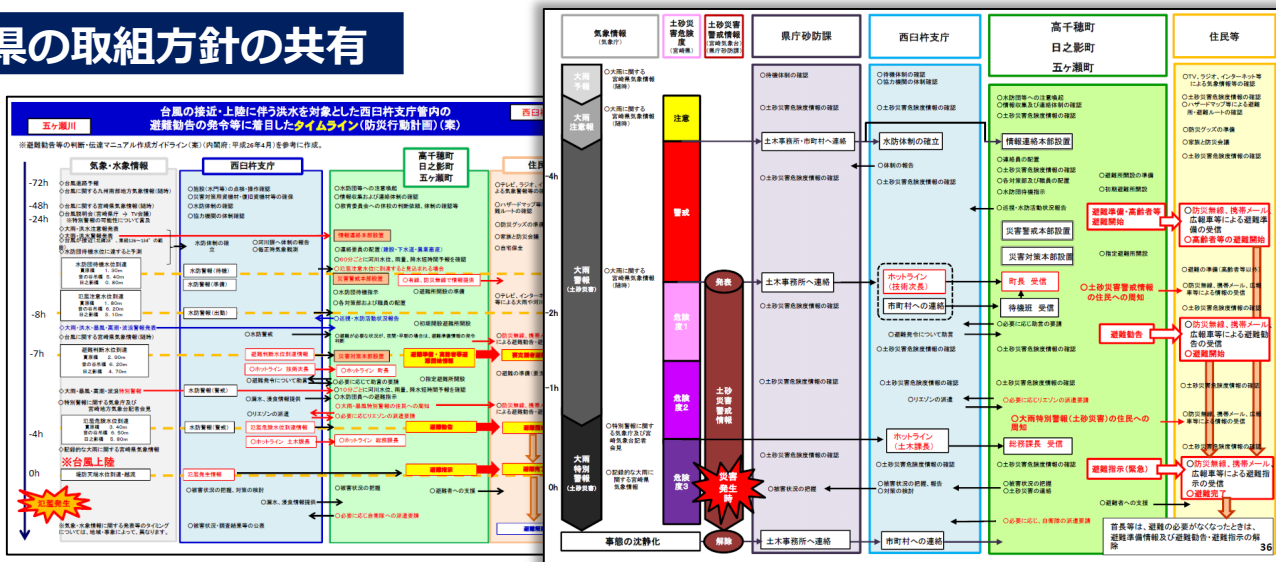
県の取組方針の共有

台風の接近・上陸に伴う洪水を対象とした西臼杵支庁管内の避難勧告の発令等に着目したタイムライン(防災行動計画)(案)

五ヶ瀬川

※避難勧告等の判断・伝達マニュアル作成ガイドライン(案)(内閣府:平成26年4月)を参考に作成。

気象・水象情報

西臼杵支庁

高千穂町
日之影町
五ヶ瀬町

-72h
-48h
-24h
-8h
-7h
-4h
0h

○台風上陸

※気象・水象情報に関する発表等のタイミングについては、地域・事象によって、異なります。

気象情報
(気象庁)

土砂災害危険度
(宮崎県)

土砂災害警戒情報
(宮崎気象台・県)

県庁砂防課

西臼杵支庁

高千穂町
日之影町
五ヶ瀬町

住民等

大雨予報

大雨注意報

大雨警報
(土砂災害)

大雨特別警報

注意

警戒

危険度1

危険度2

危険度3

発表

土砂災害警戒情報

災害発生

解除

事態の沈静化

○大雨に関する宮崎県気象情報(随時)

○待機体制の確認

○土砂災害危険度情報の確認

土木事務所・市町村へ連絡

水防体制の確立

情報連絡本部設置

土木事務所へ連絡

ホットライン(技術次長)

市町村への連絡

町長 受信

待機班 受信

災害警戒本部設置

災害対策本部設置

避難準備・高齢者等避難開始

○防災無線、携帯メール、広報車等による避難準備の受信
○高齢者等の避難開始

○土砂災害警戒情報の住民への周知

避難勧告

○防災無線、携帯メール、広報車等による避難勧告の受信
○避難開始

○大雨特別警報(土砂災害)の住民への周知

ホットライン(土木課長)

総務課長 受信

避難指示(緊急)

○防災無線、携帯メール、広報車等による避難指示の受信
○避難完了

土木事務所へ連絡

市町村への連絡

首長等は、避難の必要がなくなったときは、避難準備情報及び避難勧告・避難指示の解除

4h
2h
1h
0h

36